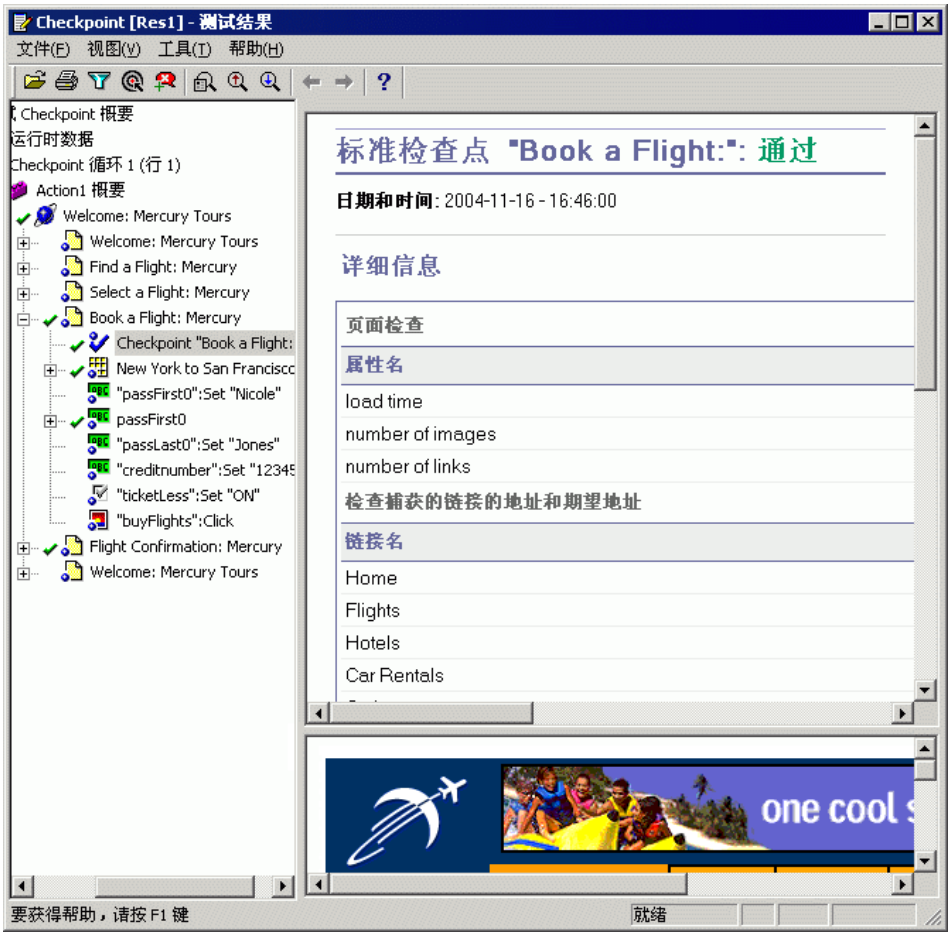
Checkpoint [Res1] - 测试结果

文件(F) 视图(V) 工具(T) 帮助(H)

Checkpoint 概要
运行时数据
Checkpoint 循环 1 (行 1)
Action1 概要
Welcome: Mercury Tours
Welcome: Mercury Tours
Find a Flight: Mercury
Select a Flight: Mercury
Book a Flight: Mercury
Checkpoint "Book a Flight:
New York to San Francisco
"passFirst0":Set "Nicole"
passFirst0
"passLast0":Set "Jones"
"creditnumber":Set "12345
"ticketLess":Set "ON"
"buyFlights":Click
Flight Confirmation: Mercury
Welcome: Mercury Tours

标准检查点 "Book a Flight:": 通过

日期和时间: 2004-11-16 - 16:46:00

详细信息

| 页面检查 |
|---|
| 属性名 |
| load time |
| number of images |
| number of links |
| 检查捕获的链接的地址和期望地址 |
| 链接名 |
| Home |
| Flights |
| Hotels |
| Car Rentals |

one cool s

要获得帮助，请按 F1 键
就绪